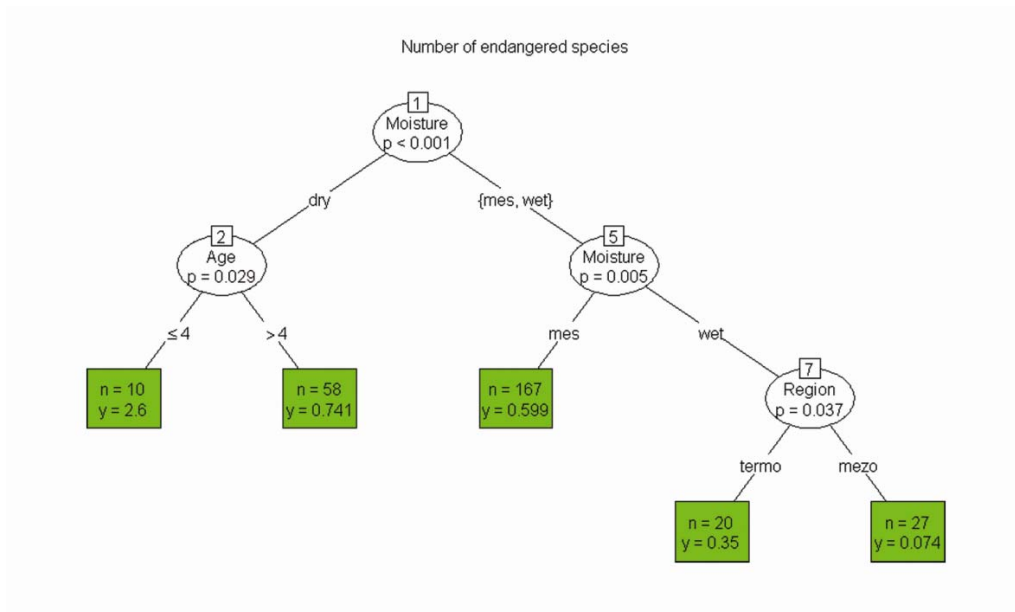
Number of endangered species

1
Moisture
p < 0.001

dry

{mes, wet}

2
Age
p = 0.029

≤ 4

> 4

n = 10
y = 2.6

n = 58
y = 0.741

5
Moisture
p = 0.005

mes

wet

n = 167
y = 0.599

7
Region
p = 0.037

termo

mezo

n = 20
y = 0.35

n = 27
y = 0.074